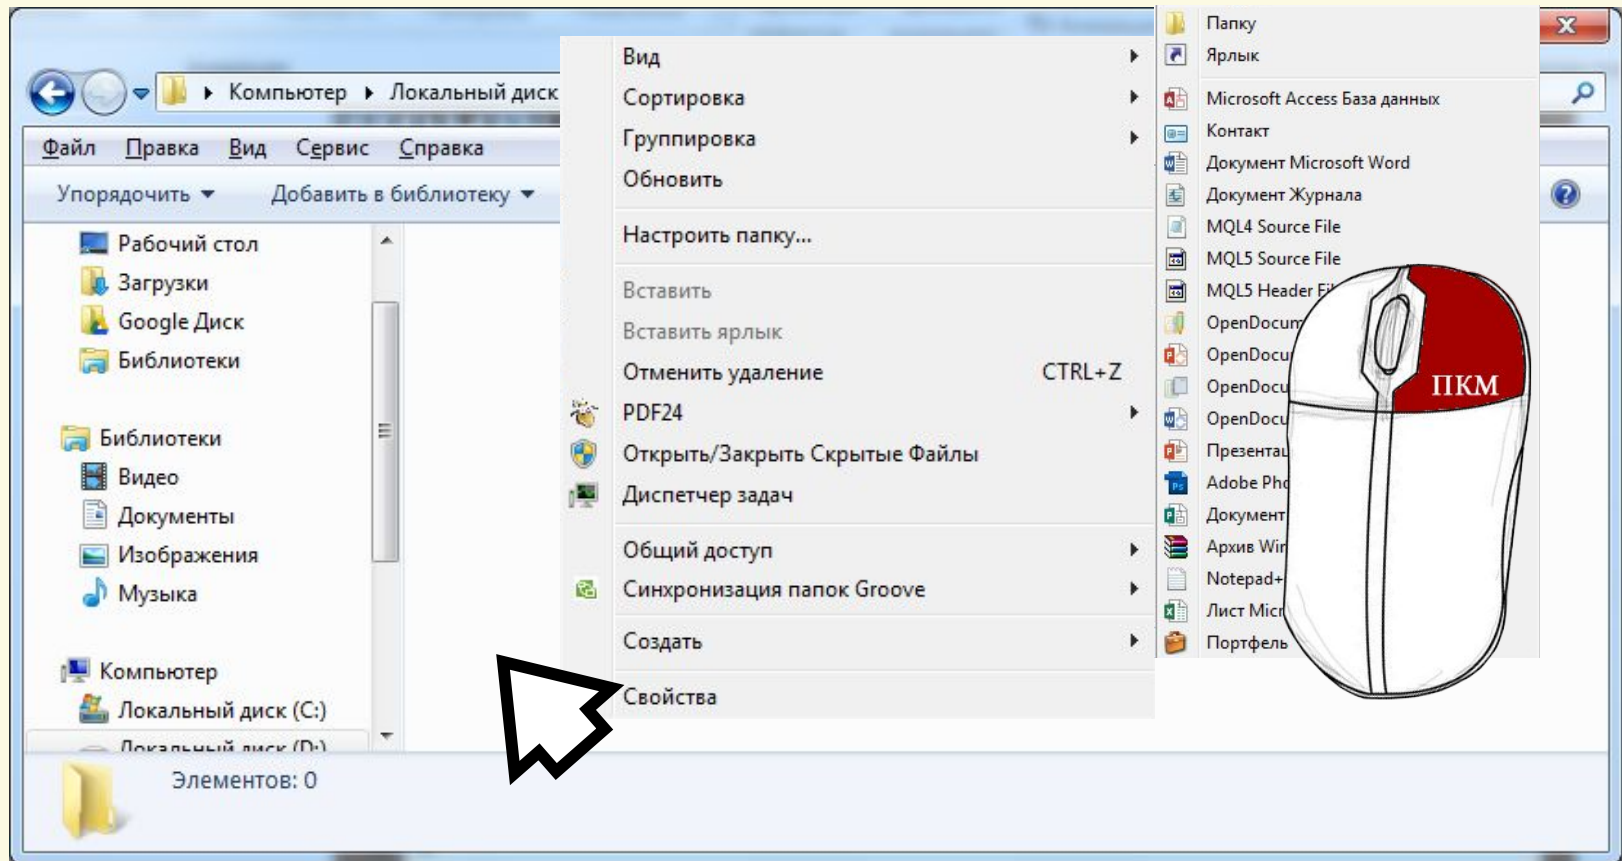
Компьютер ▸ Локальный диск

Файл Правка Вид Сервис Справка

Упорядочить ▾ Добавить в библиотеку ▾

Рабочий стол
Загрузки
Google Диск
Библиотеки

Библиотеки
Видео
Документы
Изображения
Музыка

Компьютер
Локальный диск (C:)
Локальный диск (D:)

Элементов: 0

Вид
Сортировка
Группировка
Обновить
Настроить папку...
Вставить
Вставить ярлык
Отменить удаление CTRL+Z
PDF24
Открыть/Закрыть Скрытые Файлы
Диспетчер задач
Общий доступ
Синхронизация папок Groove
Создать
Свойства

Папку
Ярлык
Microsoft Access База данных
Контакт
Документ Microsoft Word
Документ Журнала
MQL4 Source File
MQL5 Source File
MQL5 Header Fi
OpenDocum
OpenDocu
OpenDocu
OpenDocu
Презента
Adobe Pho
Документ
Архив Wir
Notepad+
Лист Micr
Портфель

ПКМ